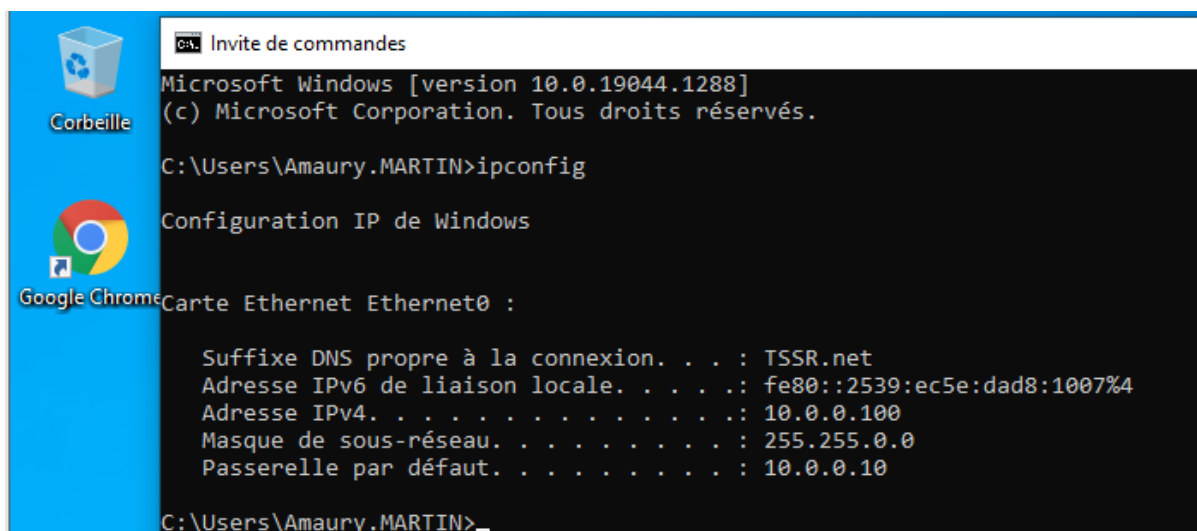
Corbeille

Google Chrome

Invite de commandes

Microsoft Windows [version 10.0.19044.1288]
(c) Microsoft Corporation. Tous droits réservés.

C:\Users\Amaury.MARTIN>ipconfig

Configuration IP de Windows

Carte Ethernet Ethernet0 :

Suffixe DNS propre à la connexion. . . : TSSR.net
Adresse IPv6 de liaison locale. . . . .: fe80::2539:ec5e:dad8:1007%4
Adresse IPv4. . . . . . . . . . . . . .: 10.0.0.100
Masque de sous-réseau. . . . . . . . . : 255.255.0.0
Passerelle par défaut. . . . . . . . . : 10.0.0.10

C:\Users\Amaury.MARTIN>_